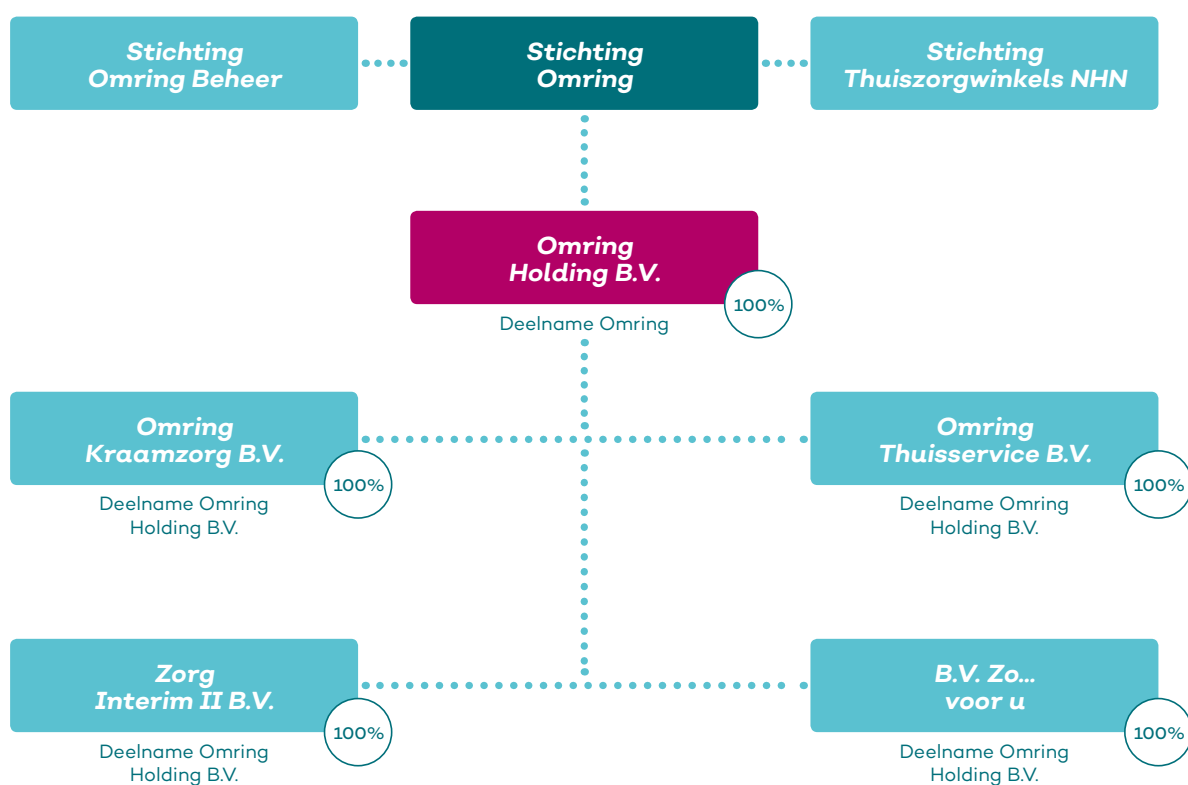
Stichting Omring Beheer

Stichting Omring

Stichting Thuiszorgwinkels NHN

Omring Holding B.V.

100%

Deelname Omring

Omring Kraamzorg B.V.

100%

Deelname Omring Holding B.V.

Omring Thuisservice B.V.

100%

Deelname Omring Holding B.V.

Zorg Interim II B.V.

100%

Deelname Omring Holding B.V.

B.V. Zo... voor u

100%

Deelname Omring Holding B.V.